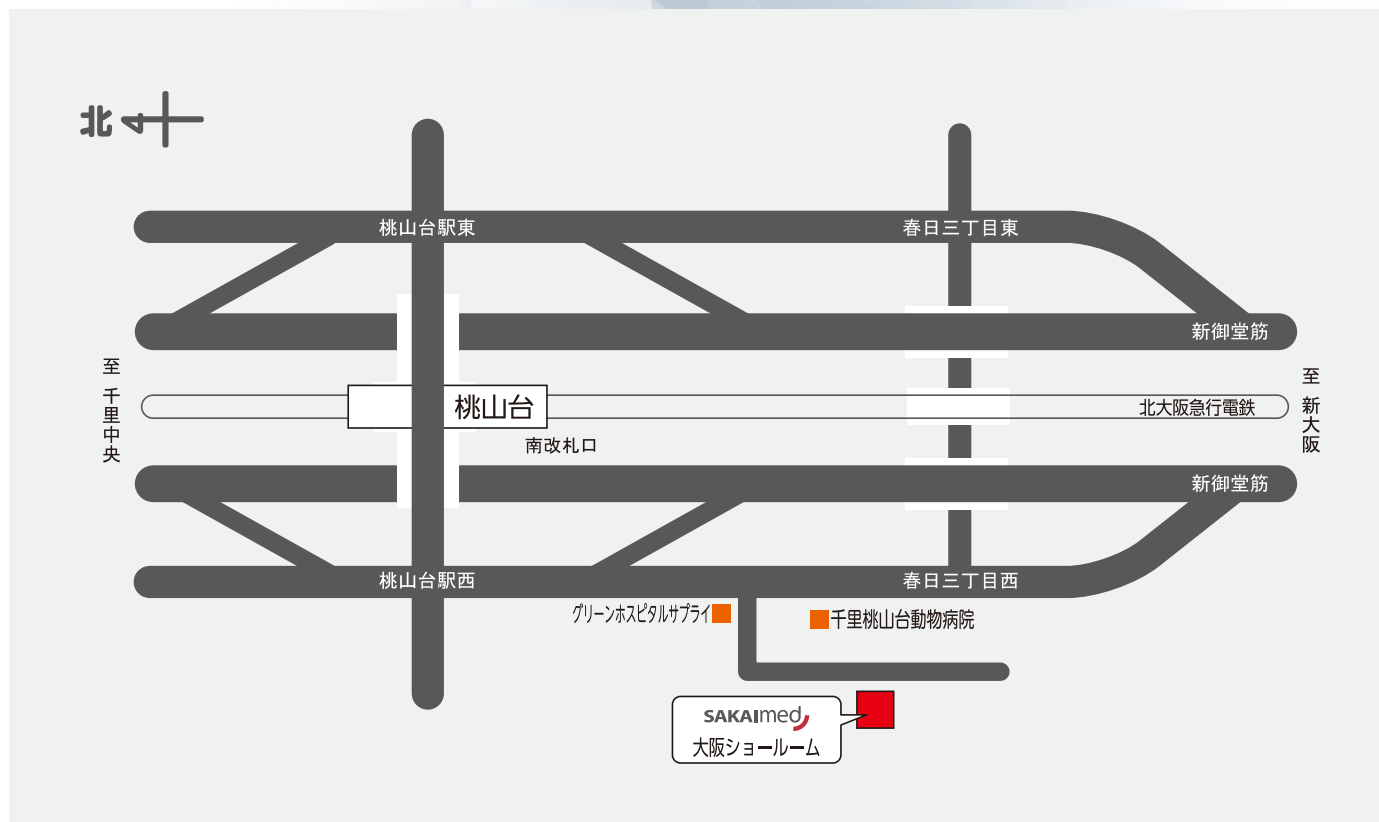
北

桃山台駅東

春日三丁目東

新御堂筋

至 千里中央

桃山台

北大阪急行電鉄

至 新大阪

南改札口

新御堂筋

桃山台駅西

春日三丁目西

グリーンホスピタルサプライ

千里桃山台動物病院

SAKAImed
大阪ショールーム